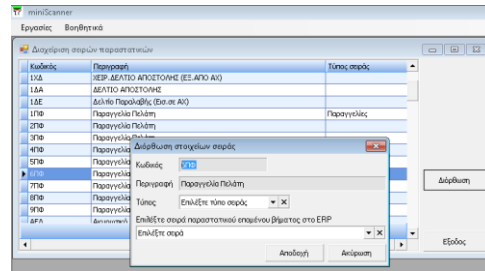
miniScanner
Εργασίες Βοηθητικά

Διαχείριση σειρών παραστατικών

| Κωδικός | Περιγραφή | Τύπος σειράς |
|---|---|---|
| 1ΧΔ | ΧΕΙΡ.ΔΕΛΤΙΟ ΑΠΟΣΤΟΛΗΣ (ΕΞ.ΑΠΟ ΑΧ) | |
| 1ΔΑ | ΔΕΛΤΙΟ ΑΠΟΣΤΟΛΗΣ | |
| 1ΔΕ | Δελτίο Παραλαβής (Εισ.σε ΑΧ) | |
| 1ΠΦ | Παραγγελία Πελάτη | Παραγγελίες |
| 2ΠΦ | Παραγγελία Πελάτη | |
| 3ΠΦ | Παραγγελία Πελάτη | |
| 4ΠΦ | Παραγγελία | |
| 5ΠΦ | Παραγγελία | |
| 6ΠΦ | Παραγγελία | |
| 7ΠΦ | Παραγγελία | |
| 8ΠΦ | Παραγγελία | |
| 9ΠΦ | Παραγγελία | |
| ΑΕΛ | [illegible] | |

Διόρθωση
Έξοδος

Διόρθωση στοιχείων σειράς
Κωδικός 6ΠΦ
Περιγραφή Παραγγελία Πελάτη
Τύπος Επιλέξτε τύπο σειράς
Επιλέξτε σειρά παραστατικού επόμενου βήματος στο ERP
Επιλέξτε σειρά
Αποδοχή Ακύρωση